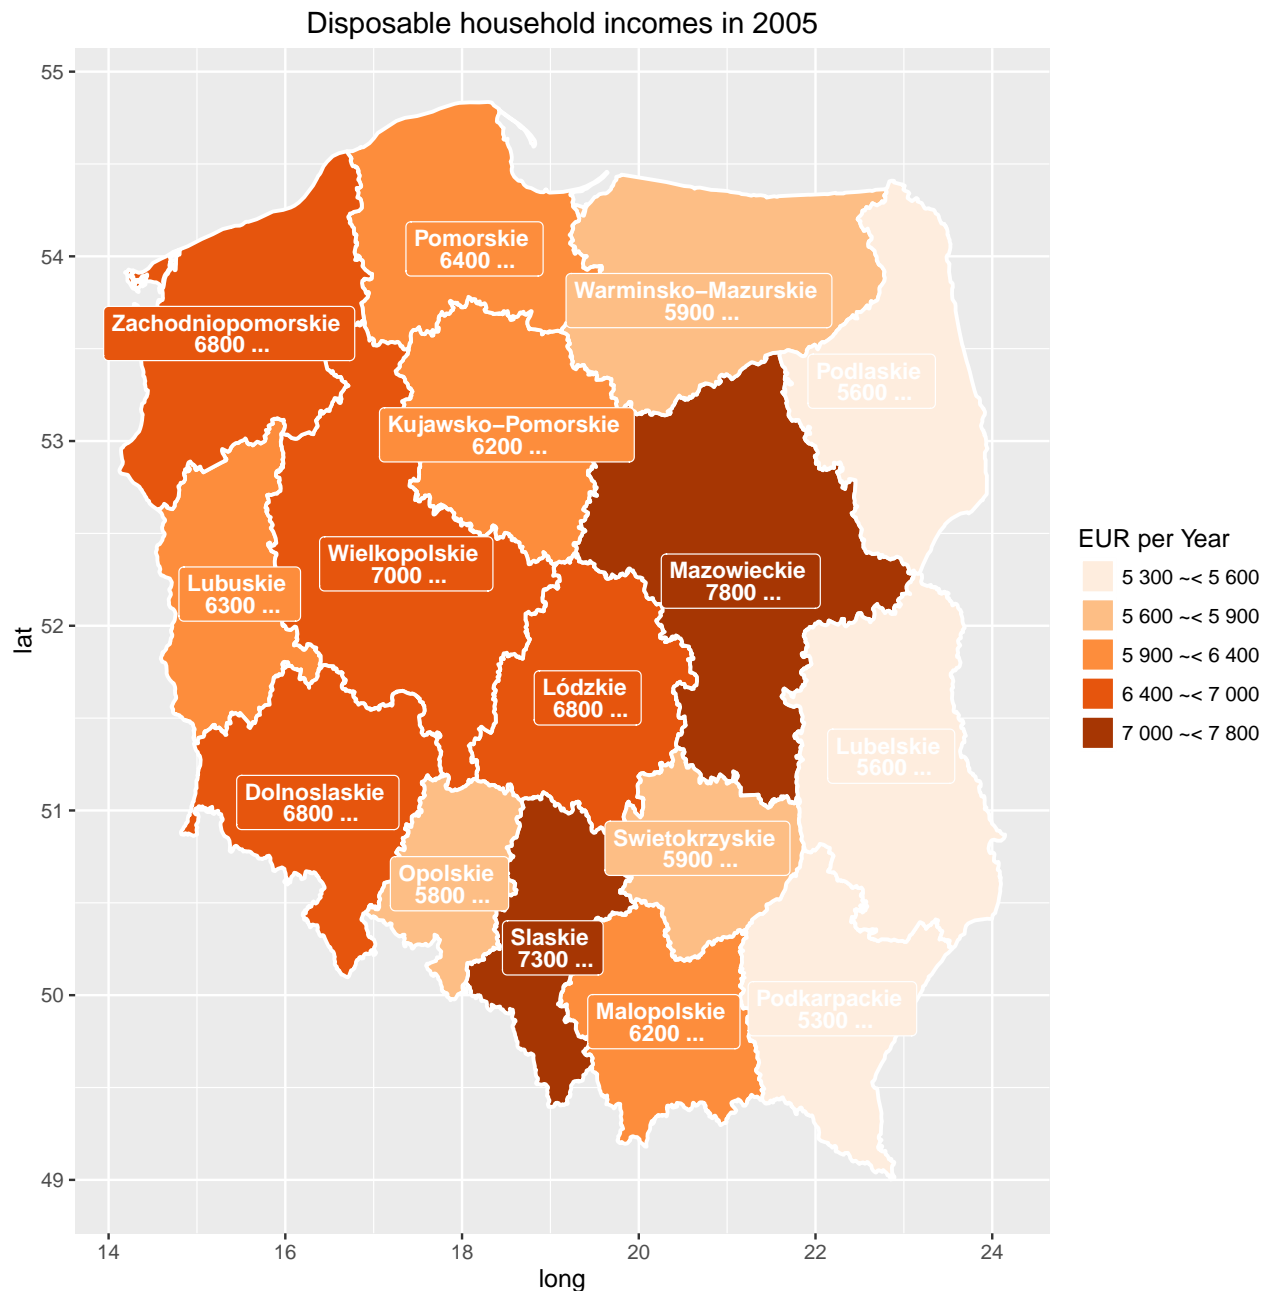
Disposable household incomes in 2005

55
54
53
52
51
50
49

lat

14
16
18
20
22
24

long

Pomorskie
6400 ...

Warminsko–Mazurskie
5900 ...

Zachodniopomorskie
6800 ...

Podlaskie
5600 ...

Kujawsko–Pomorskie
6200 ...

Wielkopolskie
7000 ...

Mazowieckie
7800 ...

Lubuskie
6300 ...

Lódzkie
6800 ...

Lubelskie
5600 ...

Dolnoslaskie
6800 ...

Swietokrzyskie
5900 ...

Opolskie
5800 ...

Slaskie
7300 ...

Podkarpackie
5300 ...

Malopolskie
6200 ...

EUR per Year
5 300 ~< 5 600
5 600 ~< 5 900
5 900 ~< 6 400
6 400 ~< 7 000
7 000 ~< 7 800